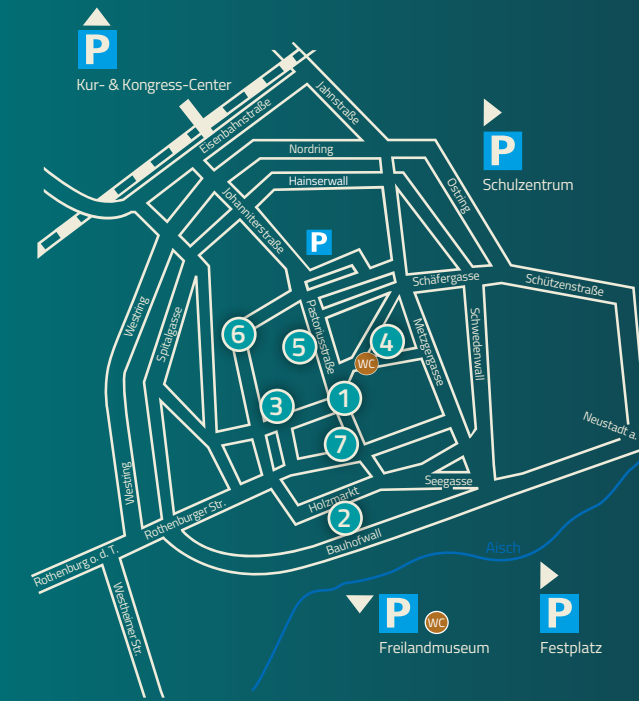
P
Kur- & Kongress-Center

Jahnstraße
Eisenbahnstraße
Nordring
Hainserwall
Johanniterstraße
P
P
Schulzentrum
Ostring
Schäfergasse
Schützenstraße
Westring
Spitalgasse
6
5
Pastoriusstraße
4
WC
Metzgergasse
Schwedenwall
3
1
Neustadt a.
7
Seegasse
Westring
Rothenburger Str.
Holzmarkt
2
Bauhofwall
Aisch
Rothenburg o. d. T.
Westheimer Str.
P
WC
Freilandmuseum
P
Festplatz